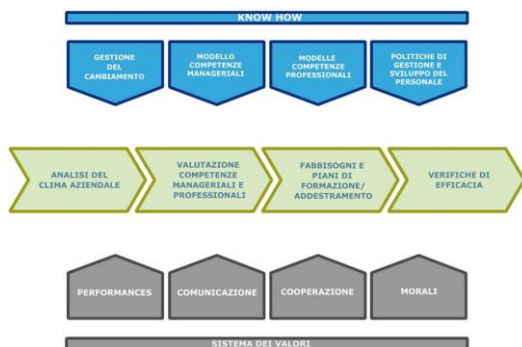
KNOW HOW

GESTIONE DEL CAMBIAMENTO

MODELLO COMPETENZE MANAGERIALI

MODELLE COMPETENZE PROFESSIONALI

POLITICHE DI GESTIONE E SVILUPPO DEL PERSONALE

ANALISI DEL CLIMA AZIENDALE

VALUTAZIONE COMPETENZE MANAGERIALI E PROFESSIONALI

FABBISOGNI E PIANI DI FORMAZIONE/ ADDESTRAMENTO

VERIFICHE DI EFFICACIA

PERFORMANCES

COMUNICAZIONE

COOPERAZIONE

MORALI

SISTEMA DEI VALORI